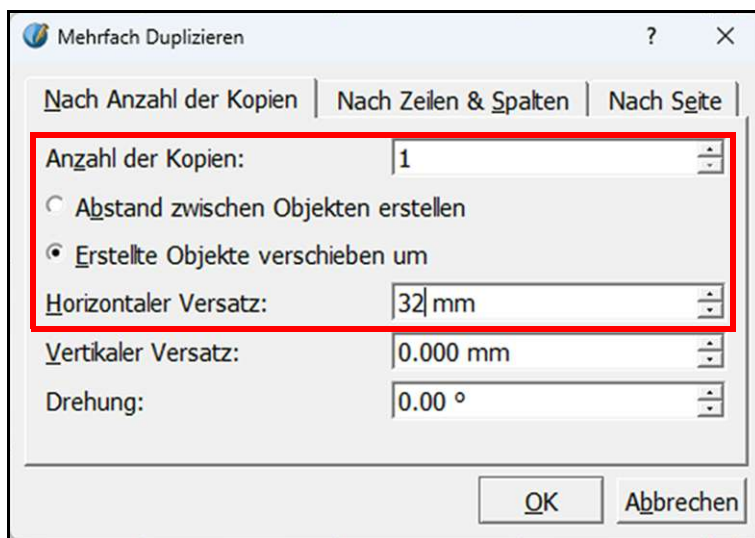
Mehrfach Duplizieren
?
×

Nach Anzahl der Kopien
Nach Zeilen & Spalten
Nach Seite

Anzahl der Kopien: 1

Abstand zwischen Objekten erstellen

Erstellte Objekte verschieben um

Horizontaler Versatz: 32 mm

Vertikaler Versatz: 0.000 mm

Drehung: 0.00 °

OK
Abbrechen